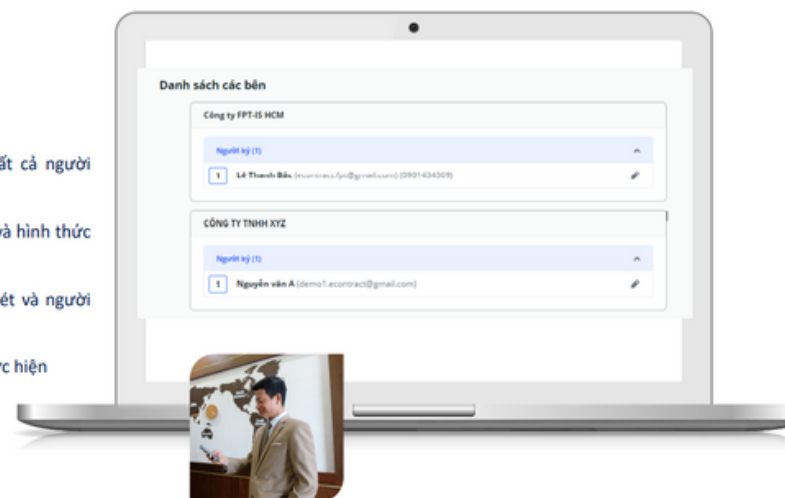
ất cả người

và hình thức

ét và người

c hiện

Danh sách các bên

Công ty FPT-IS HCM

Người ký (1)

1 Lê Thanh Bắc (econtract.fpt@gmail.com) (0901434309)

CÔNG TY TNHH XYZ

Người ký (1)

1 Nguyễn văn A (demo1.econtract@gmail.com)